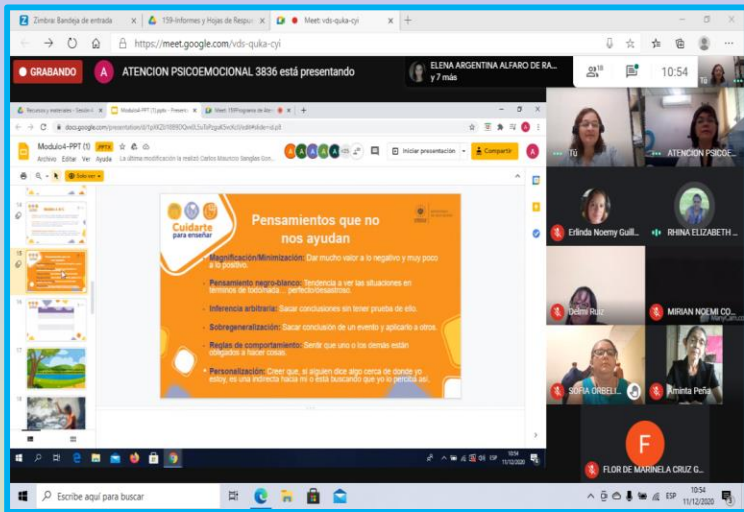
Zimbra: Bandeja de entrada ×
159-Informes y Hojas de Respu ×
Meet: vds-quka-cyi ×
+
https://meet.google.com/vds-quka-cyi

GRABANDO
A ATENCION PSICOEMOCIONAL 3836 está presentando
ELENA ARGENTINA ALFARO DE RA... y 7 más
10:54

Recursos y materiales - Sesión 4 ×
Modulo4-PPT (1) (Lyoto - Present ×
Meet: 159Programa de Atn ×
docs.google.com/presentation/d/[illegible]
Modulo4-PPT (1) PPTX
Archivo Editar Ver Ayuda La última modificación la realizó Carlos Mauricio Sangüas Con...
Iniciar presentación
Compartir
Solo ver

Cuidarte para enseñar
Pensamientos que no nos ayudan
Magnificación/Minimización: Dar mucho valor a lo negativo y muy poco a lo positivo.
Pensamiento negro-blanco: Tendencia a ver las situaciones en términos de todo/nada... perfecto/desastroso.
Inferencia arbitraria: Sacar conclusiones sin tener prueba de ello.
Sobregeneralización: Sacar conclusión de un evento y aplicarlo a otros.
Reglas de comportamiento: Sentir que uno o los demás están obligados a hacer cosas.
Personalización: Creer que, si alguien dice algo cerca de donde yo estoy, es una indirecta hacia mí o está buscando que yo lo perciba así.

10:54 11/12/2020

Tú
ATENCION PSICOE...
Erlinda Noemy Guill...
RHINA ELIZABETH ...
Delmi Ruiz
MIRIAN NOEMI CO...
SOFIA ORBELI...
Aminta Peña
F
FLOR DE MARINELA CRUZ G...

Escribe aquí para buscar
10:54
11/12/2020
ESP